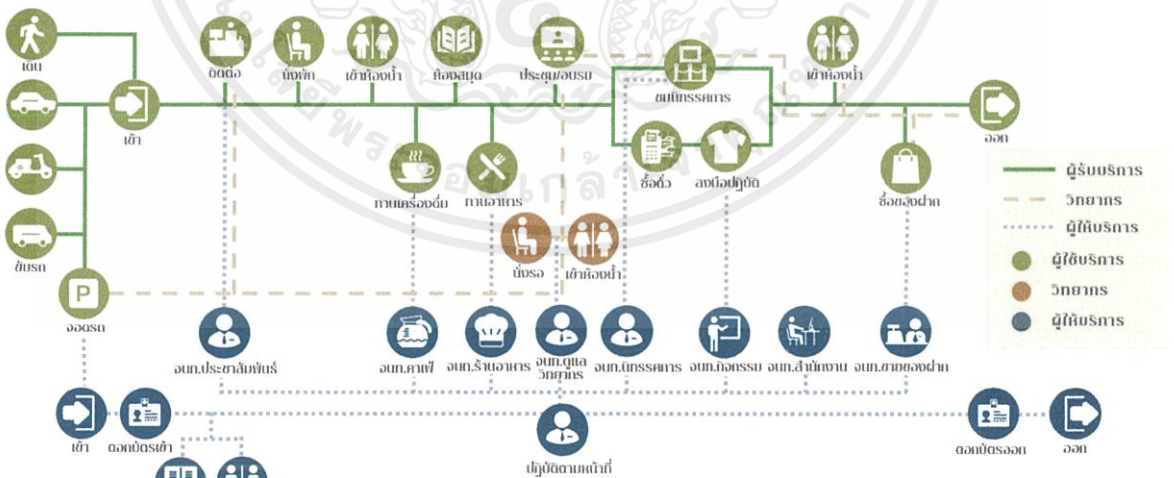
เดิน

ขับรถ

เข้า

จอดรถ

ติดต่อ

นั่งพัก

เข้าห้องน้ำ

ห้องสมุด

ประชุม/อบรม

ชมนิทรรศการ

เข้าห้องน้ำ

ออก

ทานเครื่องดื่ม

ทานอาหาร

ซื้อตั๋ว

ลงมือปฏิบัติ

ซื้อของฝาก

นั่งรอ

เข้าห้องน้ำ

ผู้รับบริการ

วิทยากร

ผู้ให้บริการ

ผู้ใช้บริการ

วิทยากร

ผู้ให้บริการ

จนท.ประชาสัมพันธ์

จนท.คาเฟ่

จนท.ร้านอาหาร

จนท.ดูแลวิทยากร

จนท.นิทรรศการ

จนท.กิจกรรม

จนท.สำนักงาน

จนท.ขายของฝาก

เข้า

ตอกบัตรเข้า

ปฏิบัติตามหน้าที่

ตอกบัตรออก

ออก